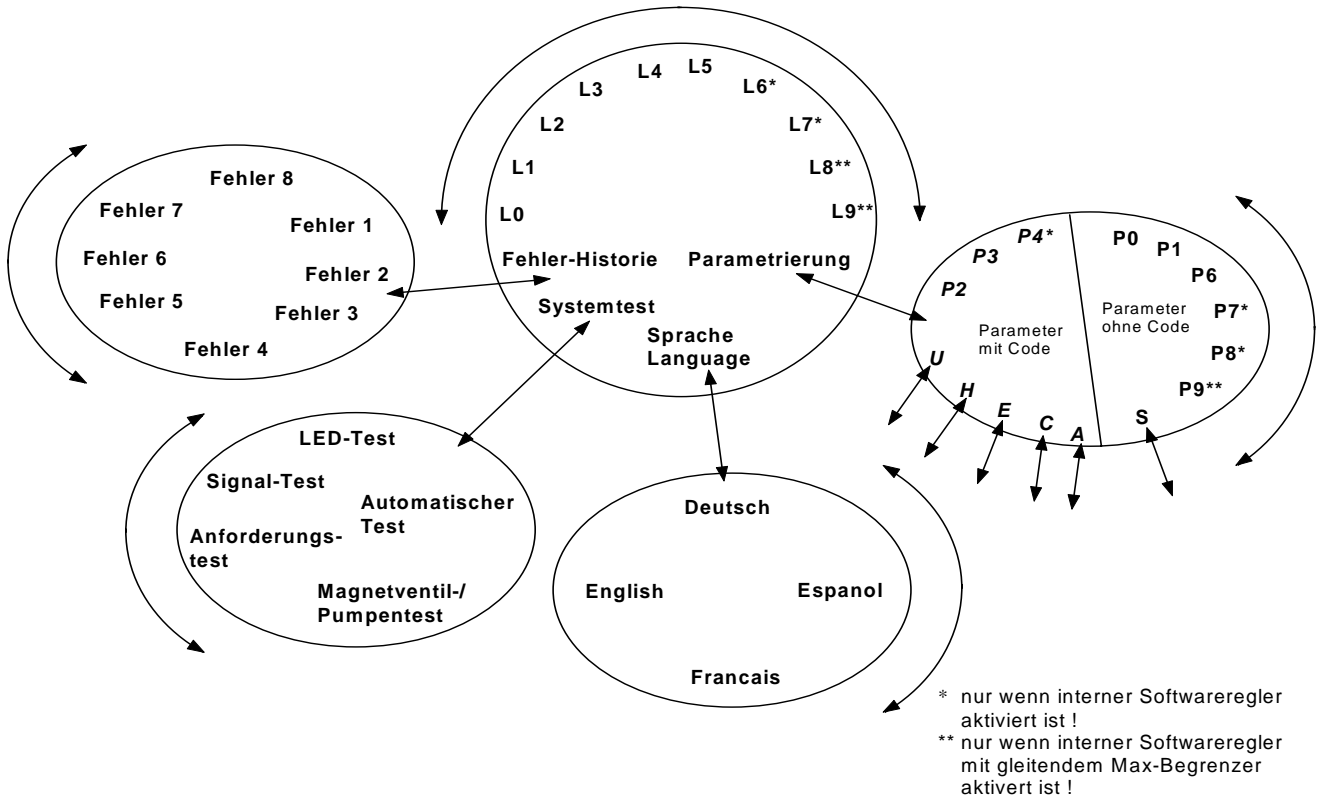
L4 L5
L3 L6*
L2 L7*
L1 L8**
L0 L9**
Fehler-Historie Parametrierung
Systemtest
Sprache
Language

Fehler 8
Fehler 7
Fehler 1
Fehler 6
Fehler 2
Fehler 5
Fehler 3
Fehler 4

P4*
P3
P2
Parameter mit Code
U
H
E
C
A

P0
P1
P6
Parameter ohne Code
P7*
P8*
P9**
S

LED-Test
Signal-Test
Automatischer Test
Anforderungstest
Magnetventil-/
Pumpentest

Deutsch
English
Espanol
Francais

* nur wenn interner Softwareregler aktiviert ist !
** nur wenn interner Softwareregler mit gleitendem Max-Begrenzer aktivert ist !